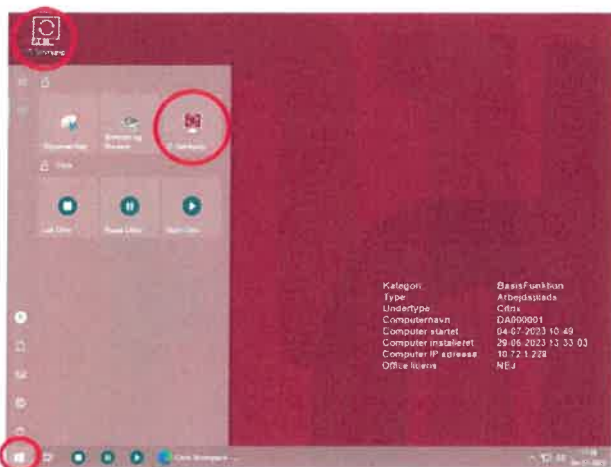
CTR
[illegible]

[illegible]

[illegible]

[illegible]

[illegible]

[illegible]

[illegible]

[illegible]

| Kategori | BasisFunktion |
|---|---|
| Type | Arbejdsplads |
| Undertype | Citrix |
| Computernavn | DA000001 |
| Computer startet | 04-07-2023 10:49 |
| Computer installeret | 29-06-2023 13:33:03 |
| Computer IP adresse | 10.72.1.228 |
| Office licens | NEJ |

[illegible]